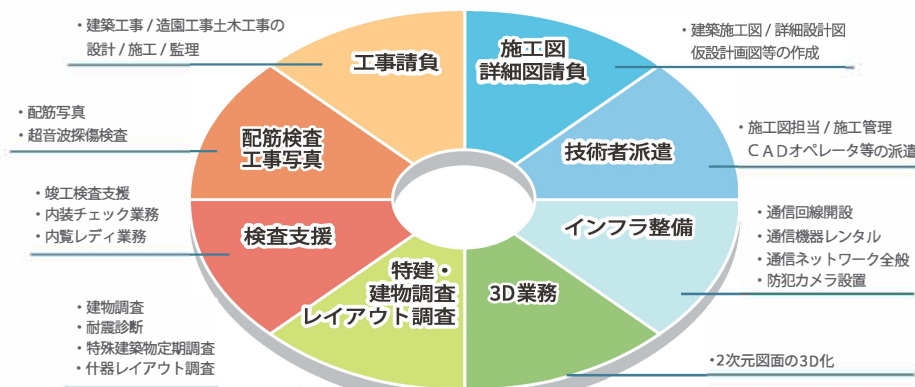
・建築工事 / 造園工事土木工事の設計 / 施工 / 監理

工事請負

施工図
詳細図請負

・建築施工図 / 詳細設計図
仮設計画図等の作成

・配筋写真
・超音波探傷検査

配筋検査
工事写真

技術者派遣

・施工図担当 / 施工管理
ＣＡＤオペレータ等の派遣

・竣工検査支援
・内装チェック業務
・内覧レディ業務

検査支援

インフラ整備

・通信回線開設
・通信機器レンタル
・通信ネットワーク全般
・防犯カメラ設置

特建・
建物調査
レイアウト調査

3D業務

・建物調査
・耐震診断
・特殊建築物定期調査
・什器レイアウト調査

・2次元図面の3D化